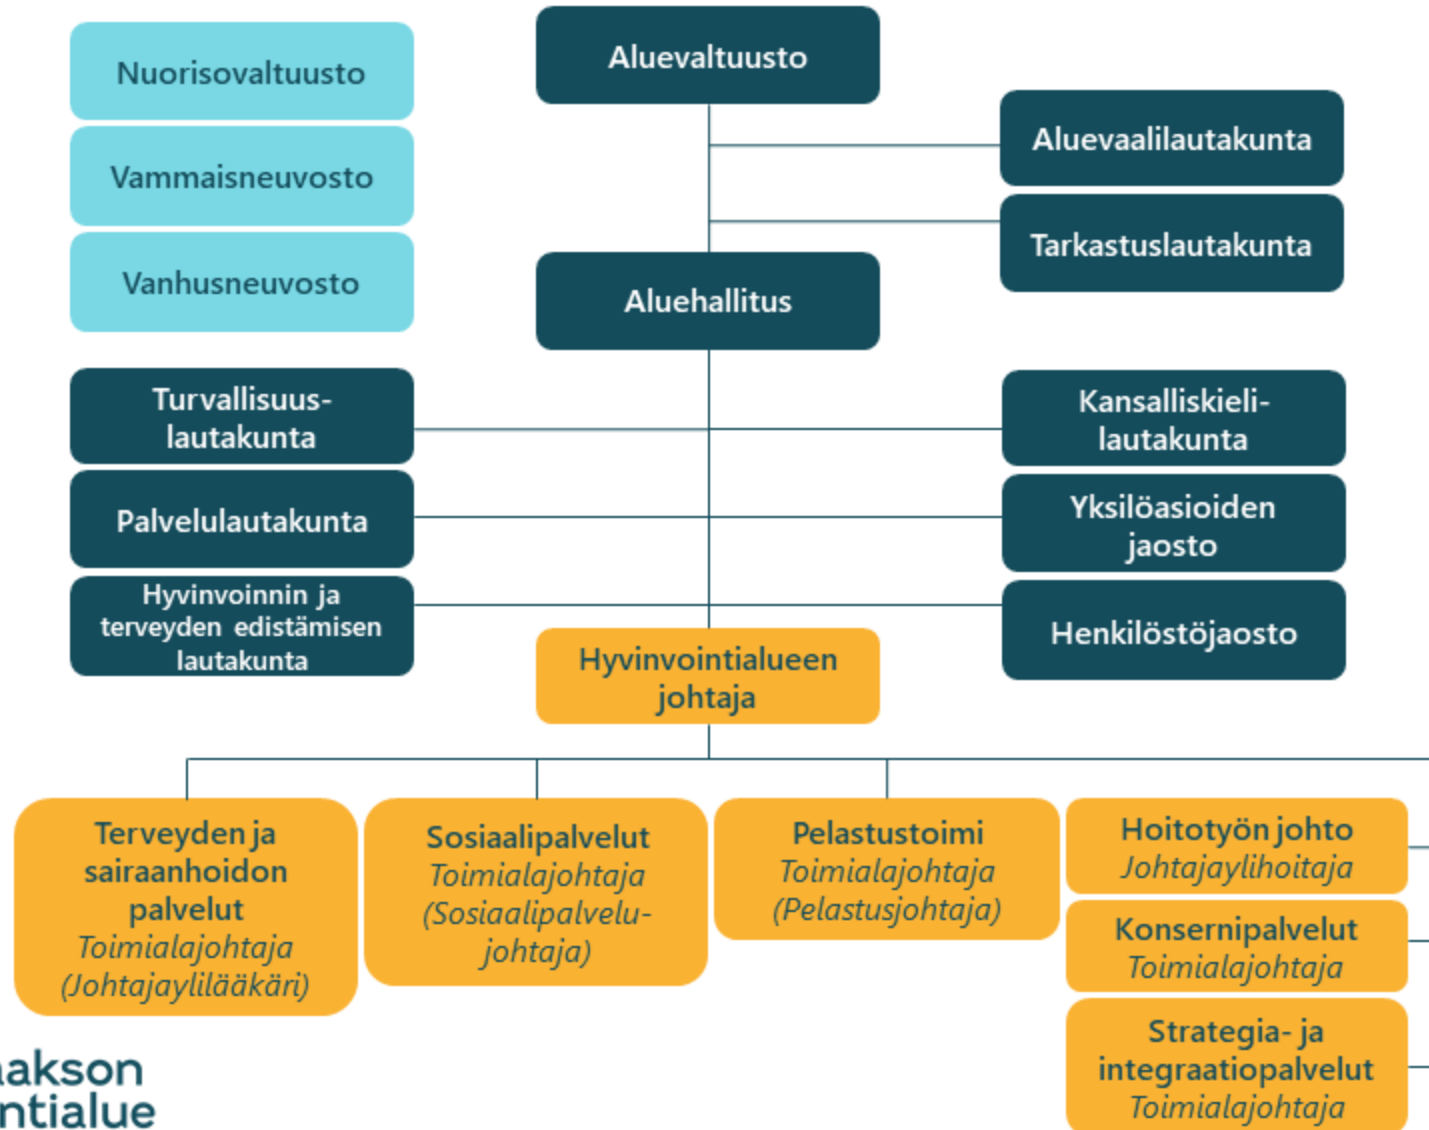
Nuorisovaltuusto

Vammaisneuvosto

Vanhusneuvosto

Aluevaltuusto

Aluevaalilautakunta

Tarkastuslautakunta

Aluehallitus

Turvallisuuslautakunta

Palvelulautakunta

Hyvinvoinnin ja terveyden edistämisen lautakunta

Kansalliskielilautakunta

Yksilöasioiden jaosto

Henkilöstöjaosto

Hyvinvointialueen johtaja

Terveyden ja sairaanhoidon palvelut
Toimialajohtaja
(Johtajaylilääkäri)

Sosiaalipalvelut
Toimialajohtaja
(Sosiaalipalvelujohtaja)

Pelastustoimi
Toimialajohtaja
(Pelastusjohtaja)

Hoitotyön johto
Johtajaylihoitaja

Konsernipalvelut
Toimialajohtaja

Strategia- ja integraatiopalvelut
Toimialajohtaja

akson
ntialue